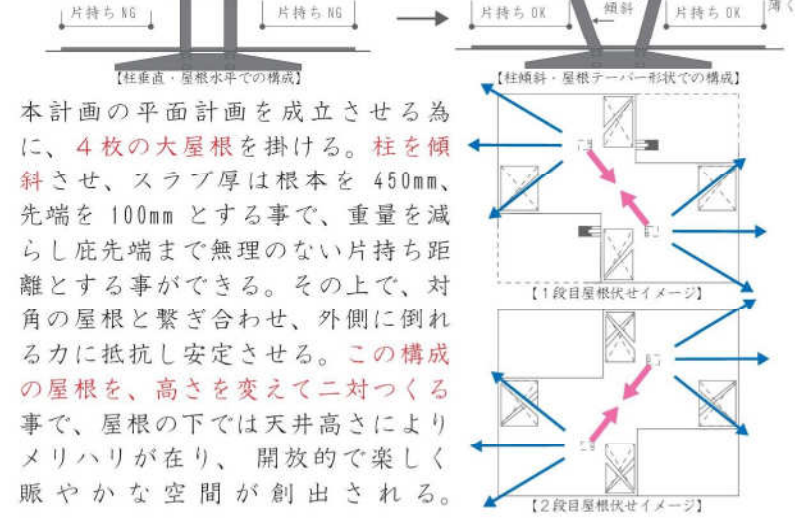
片持ち NG　片持ち NG

【柱垂直・屋根水平での構成】

片持ち OK　傾斜　片持ち OK　薄く

【柱傾斜・屋根テーパー形状での構成】

本計画の平面計画を成立させる為に、４枚の大屋根を掛ける。柱を傾斜させ、スラブ厚は根本を 450mm、先端を 100mm とする事で、重量を減らし庇先端まで無理のない片持ち距離とする事ができる。その上で、対角の屋根と繋ぎ合わせ、外側に倒れる力に抵抗し安定させる。この構成の屋根を、高さを変えて二対つくる事で、屋根の下では天井高さによりメリハリが在り、開放的で楽しく賑やかな空間が創出される。

【１段目屋根伏せイメージ】

【２段目屋根伏せイメージ】